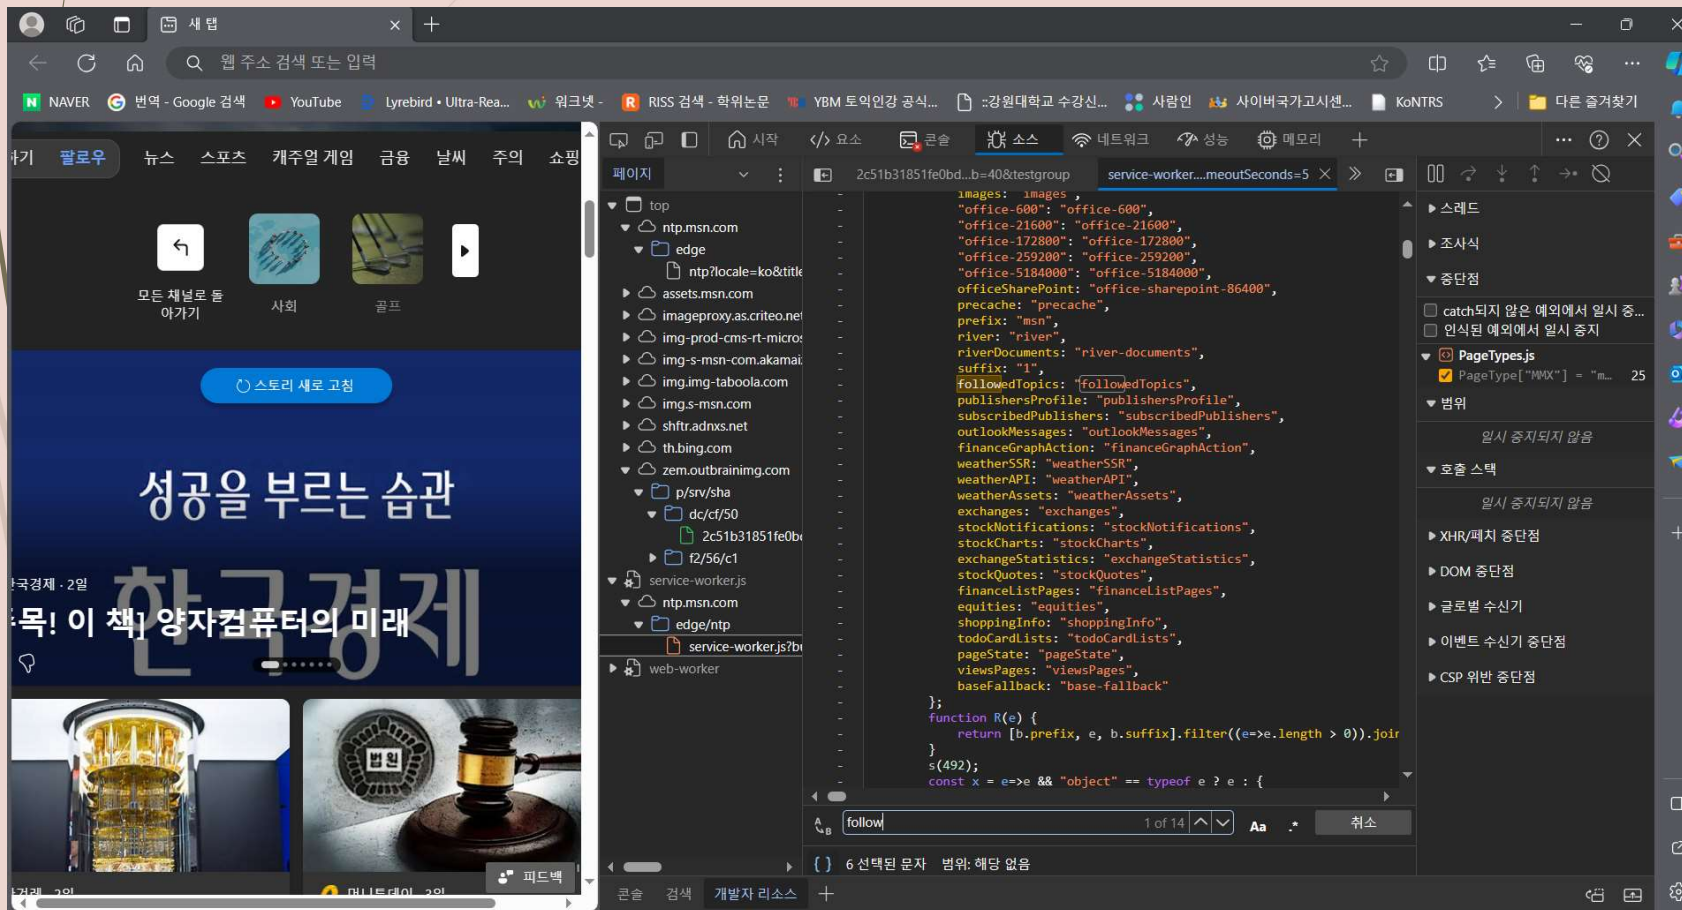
새 탭

웹 주소 검색 또는 입력

NAVER 번역 - Google 검색 YouTube Lyrebird • Ultra-Rea... 워크넷 - RISS 검색 - 학위논문 YBM 토익인강 공식... ::강원대학교 수강신... 사람인 사이버국가고시센... KoNTRS 다른 즐겨찾기

기 팔로우 뉴스 스포츠 개추얼 게임 금융 날씨 주의 쇼핑

모든 채널로 돌아가기 사회 골프

스토리 새로 고침

성공을 부르는 습관

국경제 · 2일

목! 이 책] 양자컴퓨터의 미래

피드백

머니투데이 · 2일

시작 요소 콘솔 소스 네트워크 성능 메모리

페이지

2c51b31851fe0bd...b=40&testgroup service-worker....meoutSeconds=5

top
ntp.msn.com
edge
ntp?locale=ko&title
assets.msn.com
imageproxy.as.criteo.net
img-prod-cms-rt-micros
img-s-msn-com.akamai
img.img-taboola.com
img.s-msn.com
shftr.adnxs.net
th.bing.com
zem.outbrainimg.com
p/srv/sha
dc/cf/50
2c51b31851fe0b
f2/56/c1
service-worker.js
ntp.msn.com
edge/ntp
service-worker.js?b
web-worker

images: "images",
"office-600": "office-600",
"office-21600": "office-21600",
"office-172800": "office-172800",
"office-259200": "office-259200",
"office-5184000": "office-5184000",
officeSharePoint: "office-sharepoint-86400",
precache: "precache",
prefix: "msn",
river: "river",
riverDocuments: "river-documents",
suffix: "1",
followedTopics: "followedTopics",
publishersProfile: "publishersProfile",
subscribedPublishers: "subscribedPublishers",
outlookMessages: "outlookMessages",
financeGraphAction: "financeGraphAction",
weatherSSR: "weatherSSR",
weatherAPI: "weatherAPI",
weatherAssets: "weatherAssets",
exchanges: "exchanges",
stockNotifications: "stockNotifications",
stockCharts: "stockCharts",
exchangeStatistics: "exchangeStatistics",
stockQuotes: "stockQuotes",
financeListPages: "financeListPages",
equities: "equities",
shoppingInfo: "shoppingInfo",
todoCardLists: "todoCardLists",
pageState: "pageState",
viewsPages: "viewsPages",
baseFallback: "base-fallback"
};
function R(e) {
return [b.prefix, e, b.suffix].filter((e=>e.length > 0)).joir
}
s(492);
const x = e=>e && "object" == typeof e ? e : {

follow 1 of 14 Aa 취소

{ } 6 선택된 문자 범위: 해당 없음

스레드
조사식
중단점
catch되지 않은 예외에서 일시 중...
인식된 예외에서 일시 중지
PageTypes.js
PageType["MMX"] = "m... 25
범위
일시 중지되지 않음
호출 스택
일시 중지되지 않음
XHR/페치 중단점
DOM 중단점
글로벌 수신기
이벤트 수신기 중단점
CSP 위반 중단점

콘솔 검색 개발자 리소스